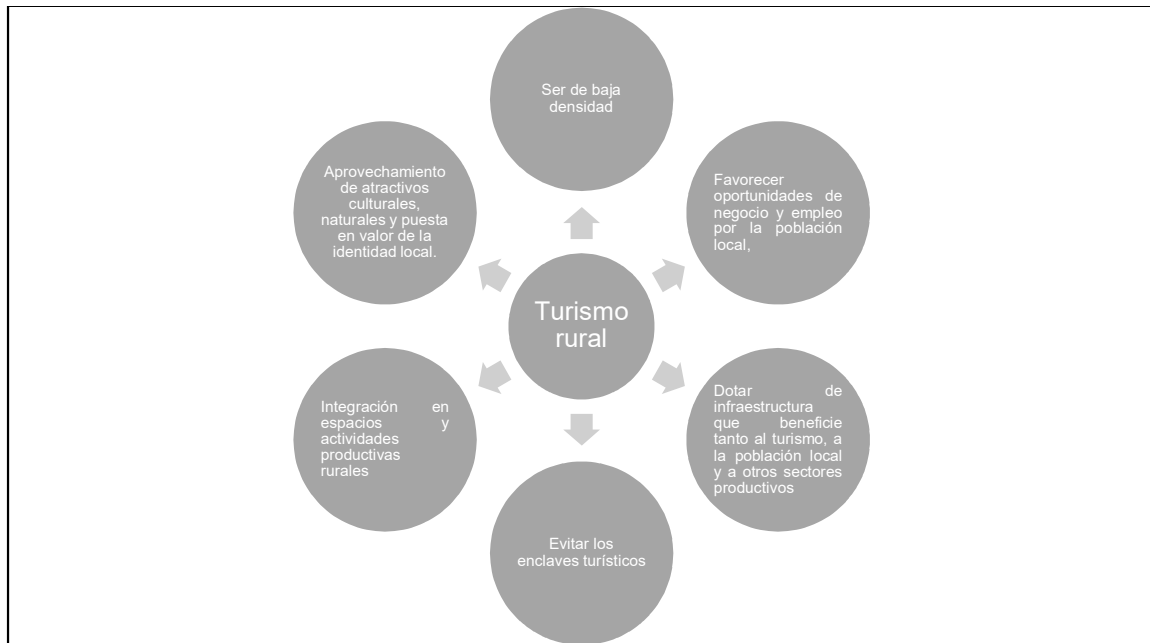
Ser de baja densidad

Favorecer oportunidades de negocio y empleo por la población local,

Dotar de infraestructura que beneficie tanto al turismo, a la población local y a otros sectores productivos

Evitar los enclaves turísticos

Integración en espacios y actividades productivas rurales

Aprovechamiento de atractivos culturales, naturales y puesta en valor de la identidad local.

Turismo rural